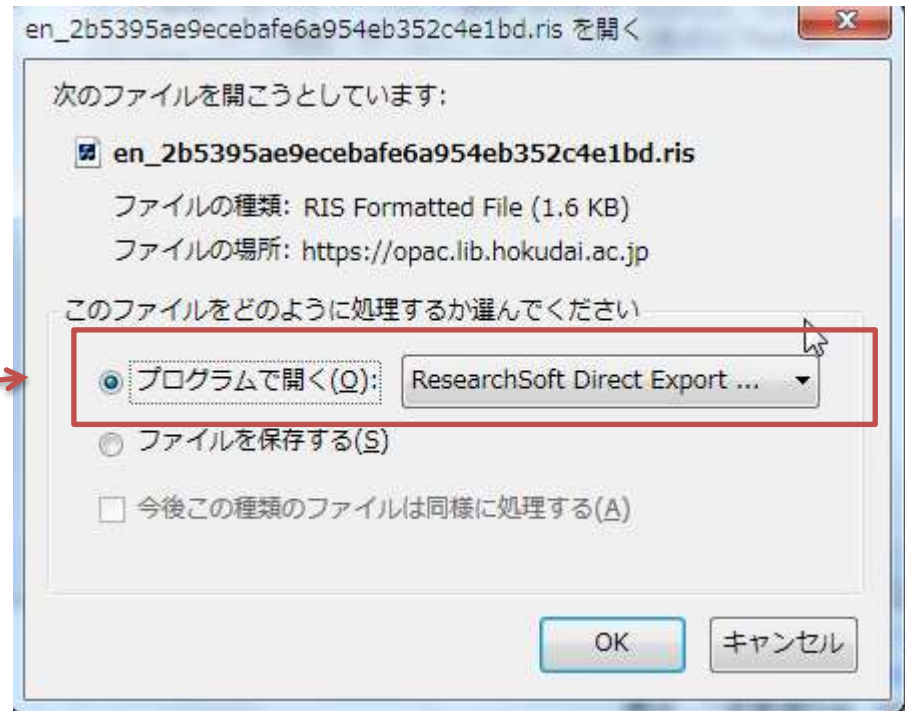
en_2b5395ae9ecebafe6a954eb352c4e1bd.ris を開く

次のファイルを開こうとしています:

en_2b5395ae9ecebafe6a954eb352c4e1bd.ris

ファイルの種類: RIS Formatted File (1.6 KB)

ファイルの場所: https://opac.lib.hokudai.ac.jp

このファイルをどのように処理するか選んでください

プログラムで開く(O): ResearchSoft Direct Export ...

ファイルを保存する(S)

今後この種類のファイルは同様に処理する(A)

OK キャンセル